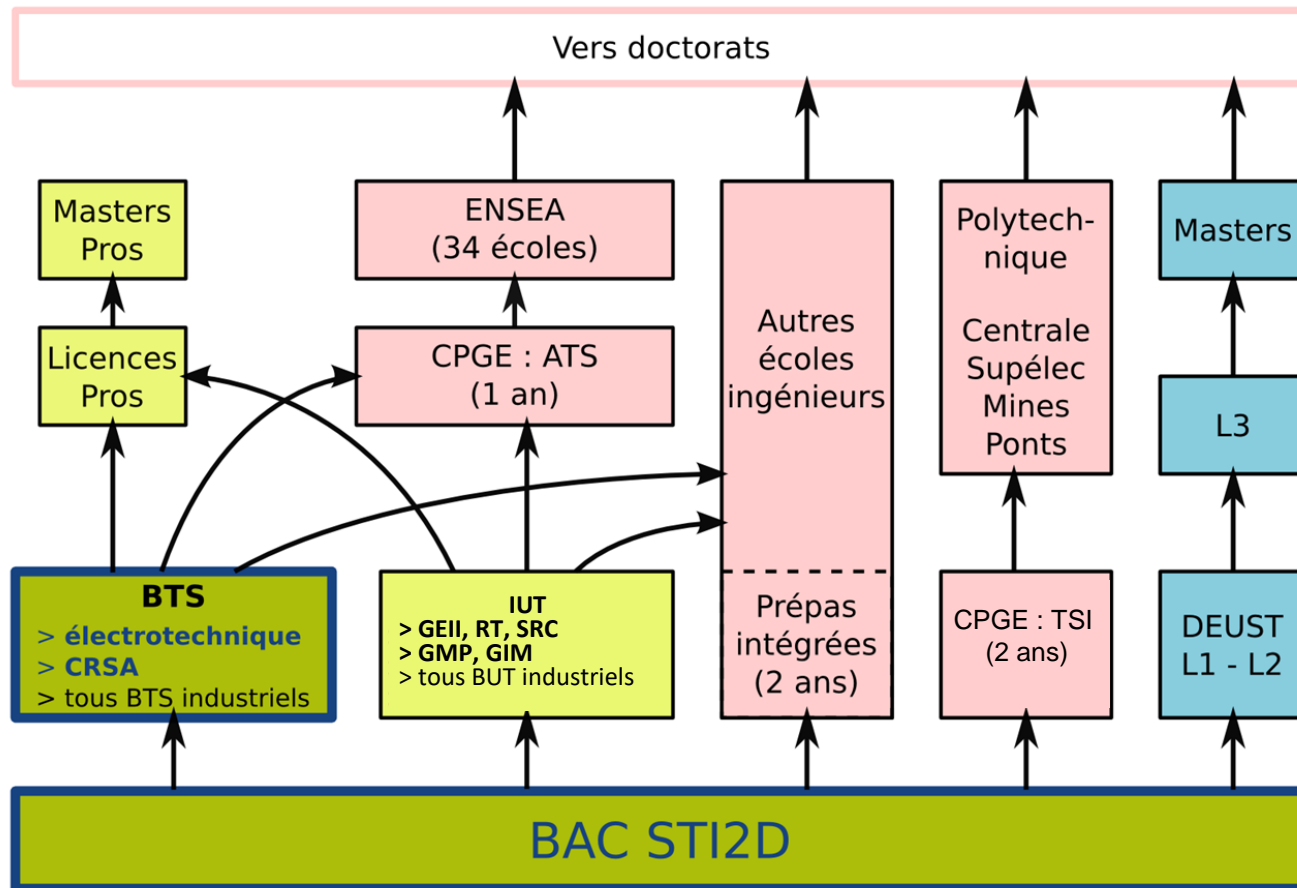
Vers doctorats

Masters Pros

Licences Pros

ENSEA (34 écoles)

CPGE : ATS (1 an)

Autres écoles ingénieurs

Prépas intégrées (2 ans)

Polytechnique

Centrale Supélec Mines Ponts

CPGE : TSI (2 ans)

Masters

L3

DEUST L1 - L2

BTS
> électrotechnique
> CRSA
> tous BTS industriels

IUT
> GEII, RT, SRC
> GMP, GIM
> tous BUT industriels

BAC STI2D